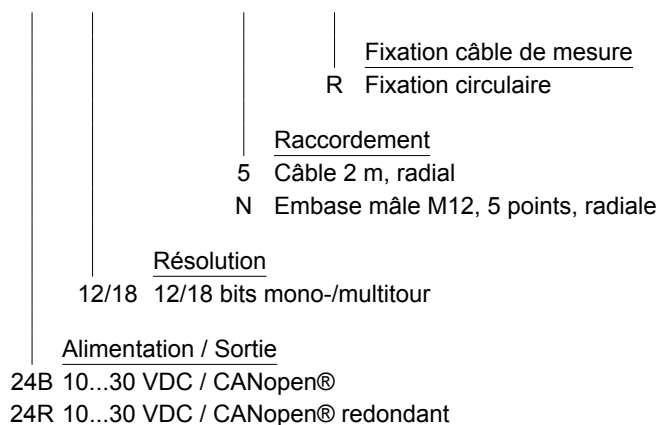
Fixation câble de mesure
R Fixation circulaire

Raccordement
5 Câble 2 m, radial
N Embase mâle M12, 5 points, radiale

Résolution
12/18 12/18 bits mono-/multitour

Alimentation / Sortie
24B 10...30 VDC / CANopen®
24R 10...30 VDC / CANopen® redondant